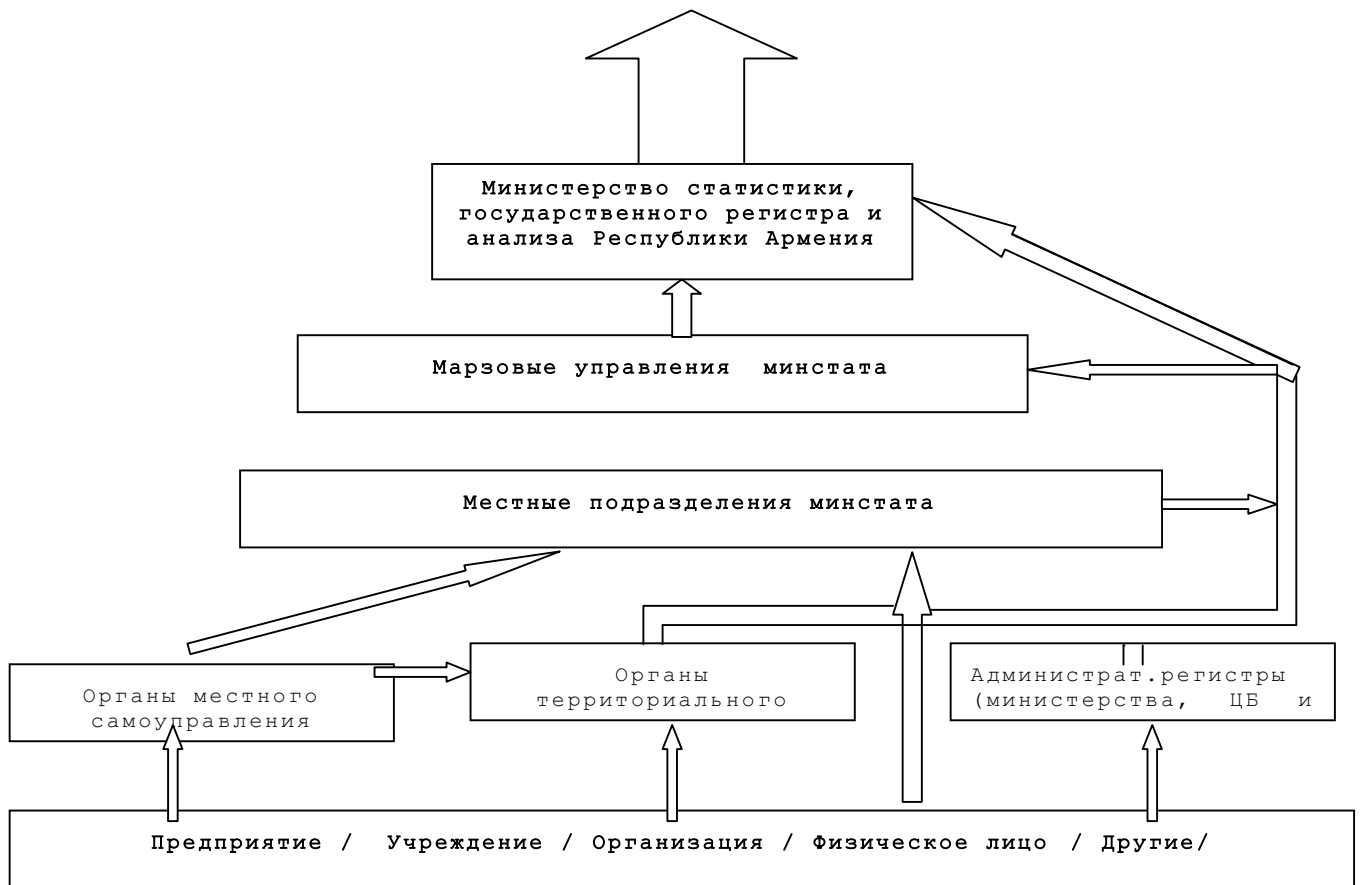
Министерство статистики, государственного регистра и анализа Республики Армения

Марзовые управления минстата

Местные подразделения минстата

Органы местного самоуправления

Органы территориального

Администрат.регистры (министерства, ЦБ и

Предприятие / Учреждение / Организация / Физическое лицо / Другие/